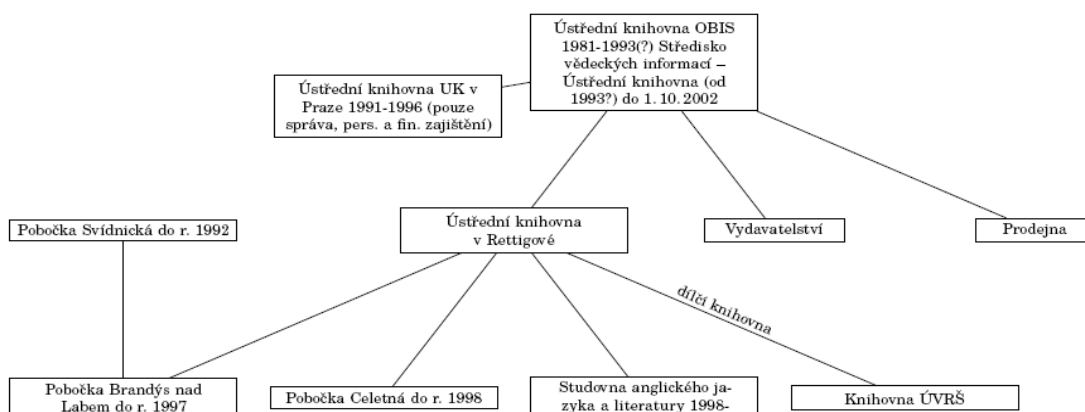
Ústřední knihovna OBIS 1981-1993(?) Středisko vědeckých informací – Ústřední knihovna (od 1993?) do 1. 10. 2002

Ústřední knihovna UK v Praze 1991-1996 (pouze správa, pers. a fin. zajištění)

Pobočka Svídnická do r. 1992

Ústřední knihovna v Rettigové

Vydavatelství

Prodejna

dílčí knihovna

Pobočka Brandýs nad Labem do r. 1997

Pobočka Celetná do r. 1998

Studovna anglického jazyka a literatury 1998-

Knihovna ÚVRŠ